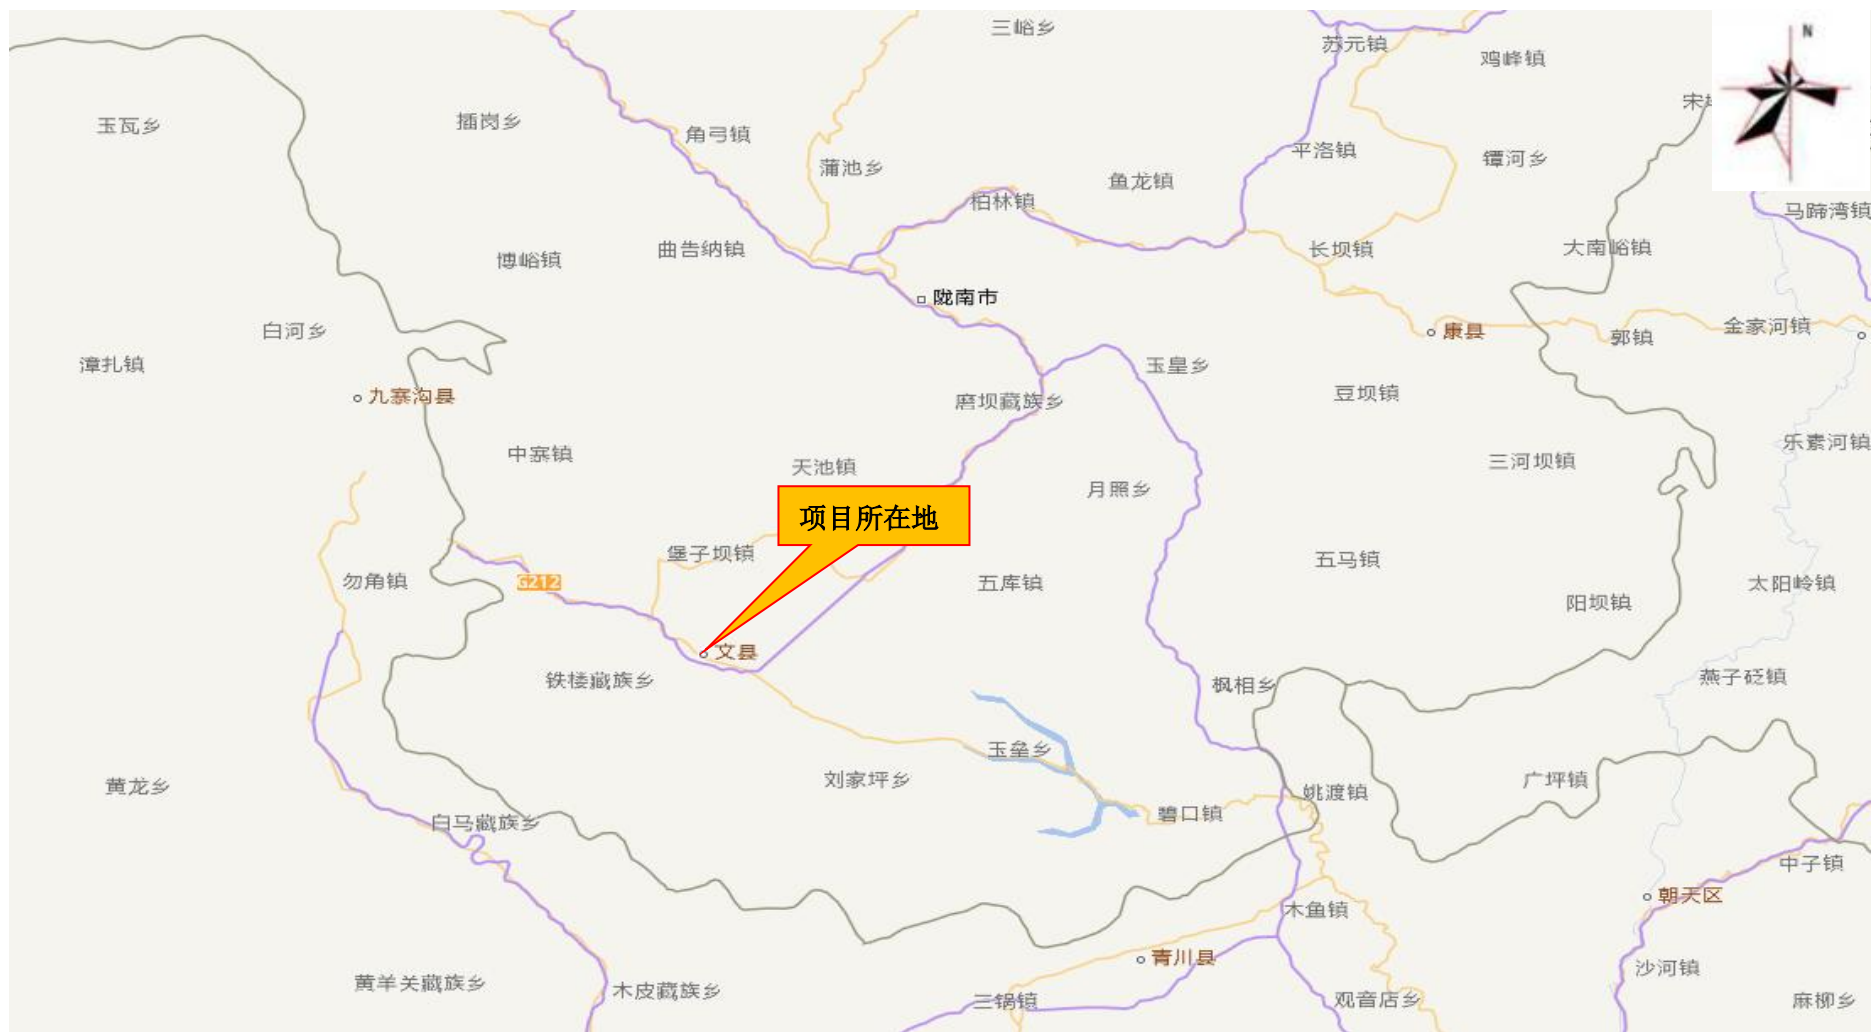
三峪乡
苏元镇
鸡峰镇
N
宋
玉瓦乡
插岗乡
角弓镇
蒲池乡
平洛镇
谭河乡
柏林镇
鱼龙镇
马蹄湾镇
博峪镇
曲告纳镇
长坝镇
大南峪镇
陇南市
白河乡
康县
郭镇
金家河镇
漳扎镇
九寨沟县
玉皇乡
磨坝藏族乡
豆坝镇
乐素河镇
中寨镇
天池镇
三河坝镇
月照乡
项目所在地
堡子坝镇
五马镇
勿角镇
G212
五库镇
太阳岭镇
阳坝镇
文县
铁楼藏族乡
枫相乡
燕子砭镇
玉垒乡
刘家坪乡
广坪镇
黄龙乡
姚渡镇
白马藏族乡
碧口镇
中子镇
朝天区
木鱼镇
青川县
沙河镇
黄羊关藏族乡
木皮藏族乡
三锅镇
观音店乡
麻柳乡